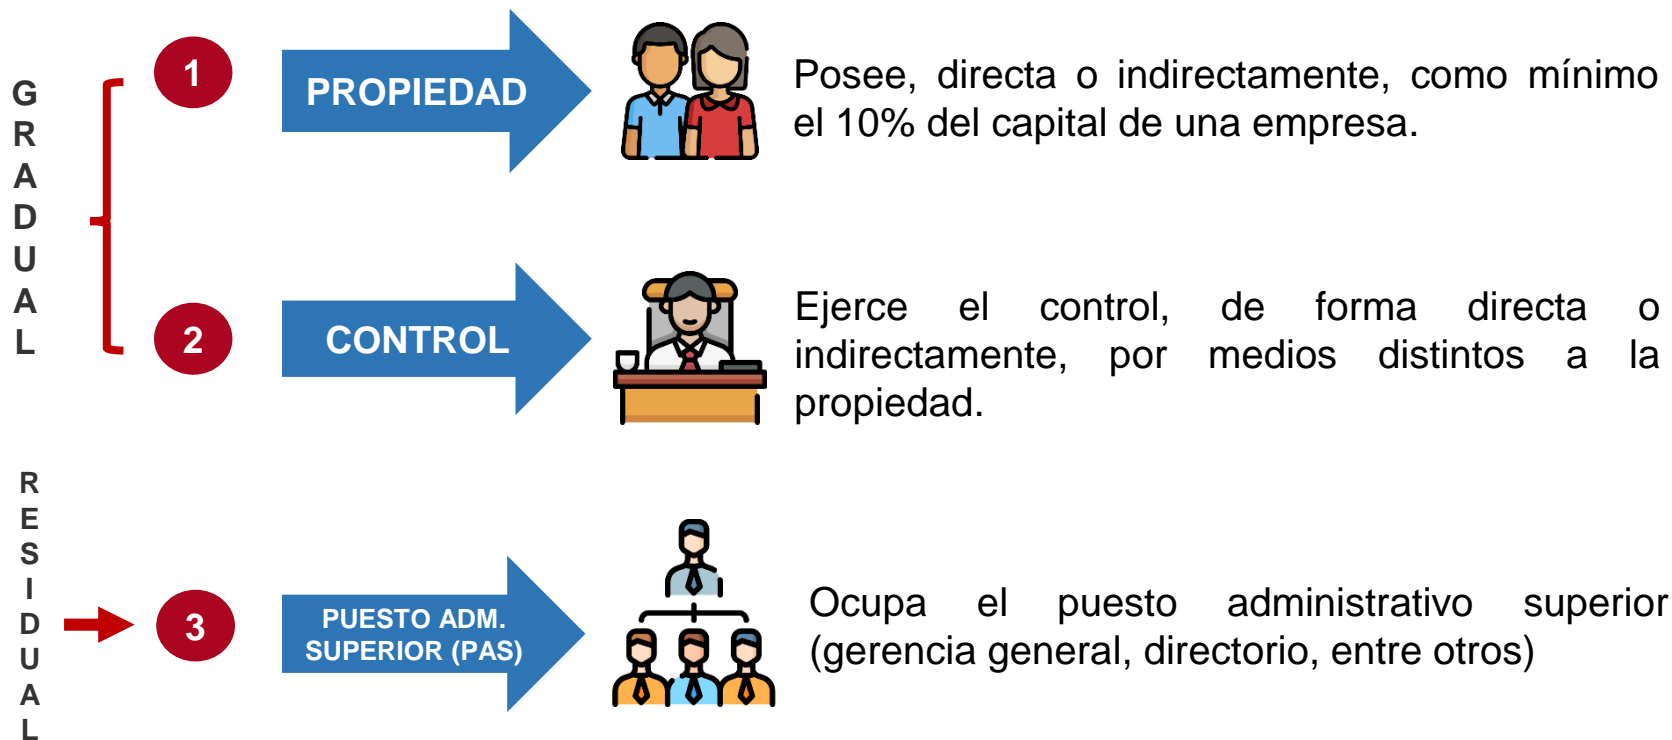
GRADUAL

1

PROPIEDAD

Posee, directa o indirectamente, como mínimo el 10% del capital de una empresa.

2

CONTROL

Ejerce el control, de forma directa o indirectamente, por medios distintos a la propiedad.

RESIDUAL

3

PUESTO ADM. SUPERIOR (PAS)

Ocupa el puesto administrativo superior (gerencia general, directorio, entre otros)